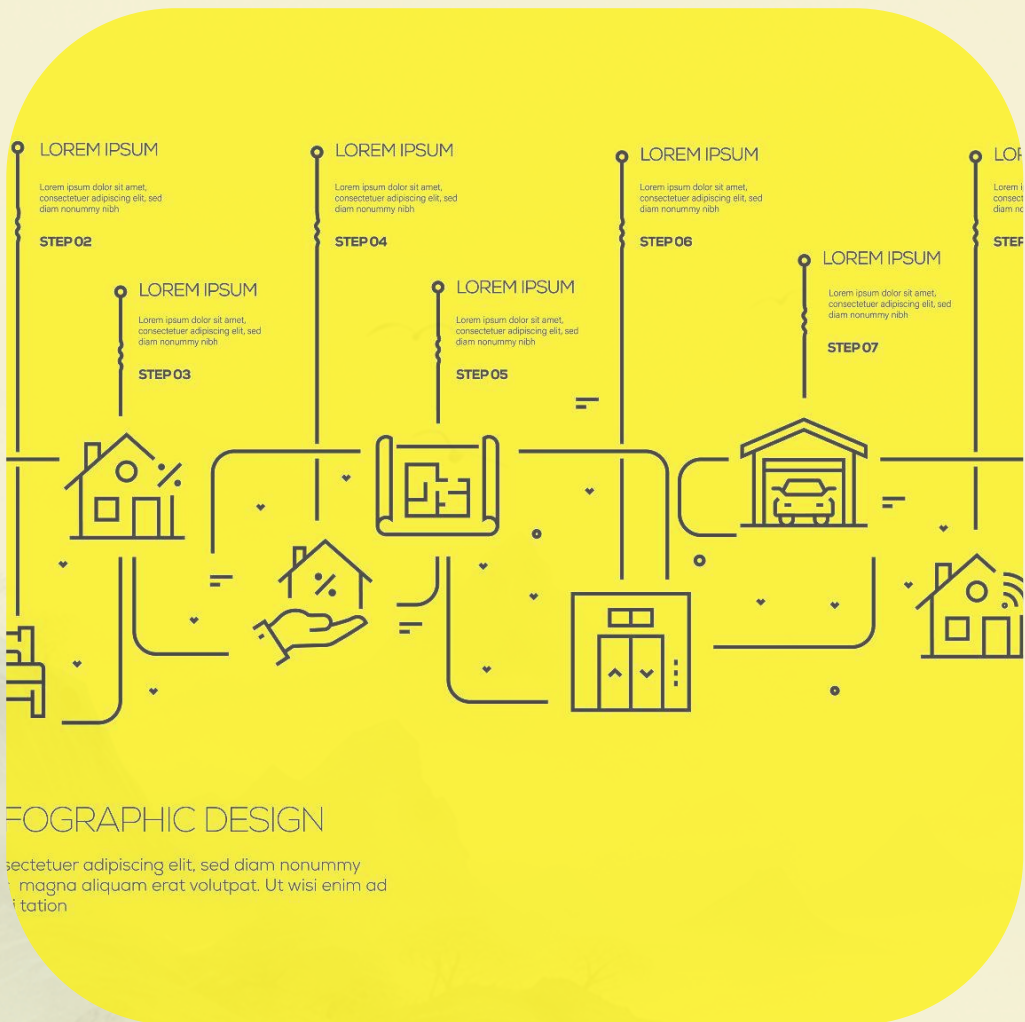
LOREM IPSUM
Lorem ipsum dolor sit amet, consectetuer adipiscing elit, sed diam nonummy nibh
STEP 02

LOREM IPSUM
Lorem ipsum dolor sit amet, consectetuer adipiscing elit, sed diam nonummy nibh
STEP 03

LOREM IPSUM
Lorem ipsum dolor sit amet, consectetuer adipiscing elit, sed diam nonummy nibh
STEP 04

LOREM IPSUM
Lorem ipsum dolor sit amet, consectetuer adipiscing elit, sed diam nonummy nibh
STEP 05

LOREM IPSUM
Lorem ipsum dolor sit amet, consectetuer adipiscing elit, sed diam nonummy nibh
STEP 06

LOREM IPSUM
Lorem ipsum dolor sit amet, consectetuer adipiscing elit, sed diam nonummy nibh
STEP 07

LO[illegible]
Lorem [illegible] consect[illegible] diam no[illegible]
STEP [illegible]

FOGRAPHIC DESIGN
sectetuer adipiscing elit, sed diam nonummy magna aliquam erat volutpat. Ut wisi enim ad tation